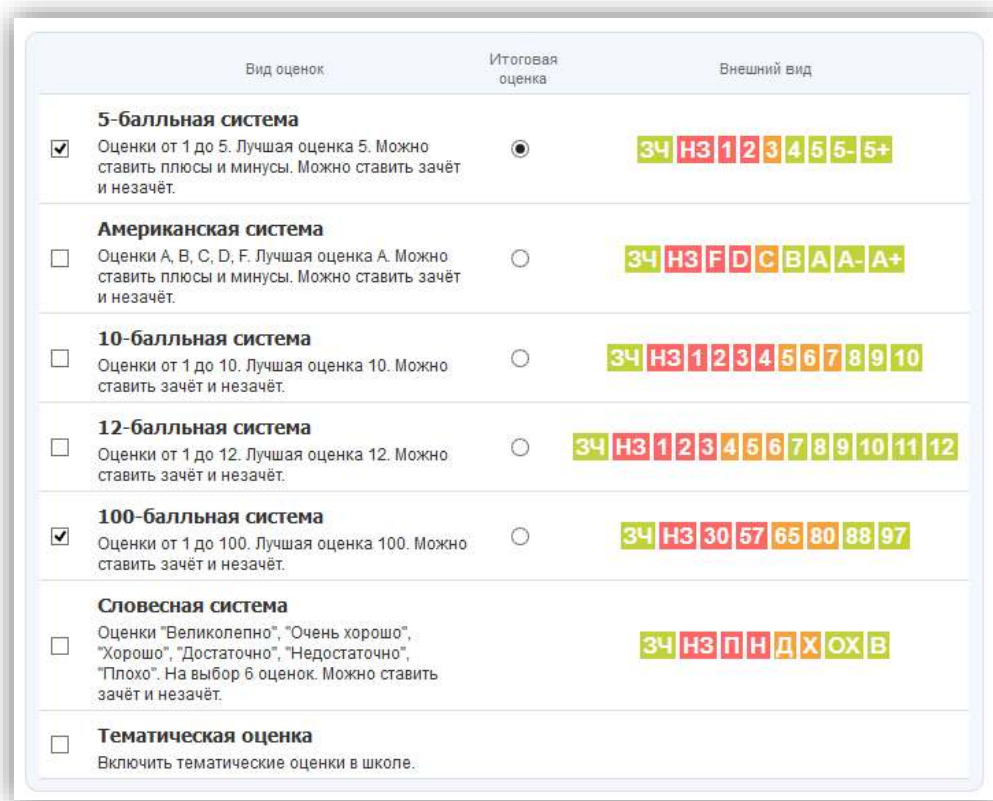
| | Вид оценок | Итоговая оценка | Внешний вид |
|---|---|---|---|
| ☑ | **5-балльная система** Оценки от 1 до 5. Лучшая оценка 5. Можно ставить плюсы и минусы. Можно ставить зачёт и незачёт. | ◉ | ЗЧ НЗ 1 2 3 4 5 5- 5+ |
| ☐ | **Американская система** Оценки A, B, C, D, F. Лучшая оценка A. Можно ставить плюсы и минусы. Можно ставить зачёт и незачёт. | ○ | ЗЧ НЗ F D C B A A- A+ |
| ☐ | **10-балльная система** Оценки от 1 до 10. Лучшая оценка 10. Можно ставить зачёт и незачёт. | ○ | ЗЧ НЗ 1 2 3 4 5 6 7 8 9 10 |
| ☐ | **12-балльная система** Оценки от 1 до 12. Лучшая оценка 12. Можно ставить зачёт и незачёт. | ○ | ЗЧ НЗ 1 2 3 4 5 6 7 8 9 10 11 12 |
| ☑ | **100-балльная система** Оценки от 1 до 100. Лучшая оценка 100. Можно ставить зачёт и незачёт. | ○ | ЗЧ НЗ 30 57 65 80 88 97 |
| ☐ | **Словесная система** Оценки "Великолепно", "Очень хорошо", "Хорошо", "Достаточно", "Недостаточно", "Плохо". На выбор 6 оценок. Можно ставить зачёт и незачёт. | | ЗЧ НЗ П Н Д Х ОХ В |
| ☐ | **Тематическая оценка** Включить тематические оценки в школе. | | |